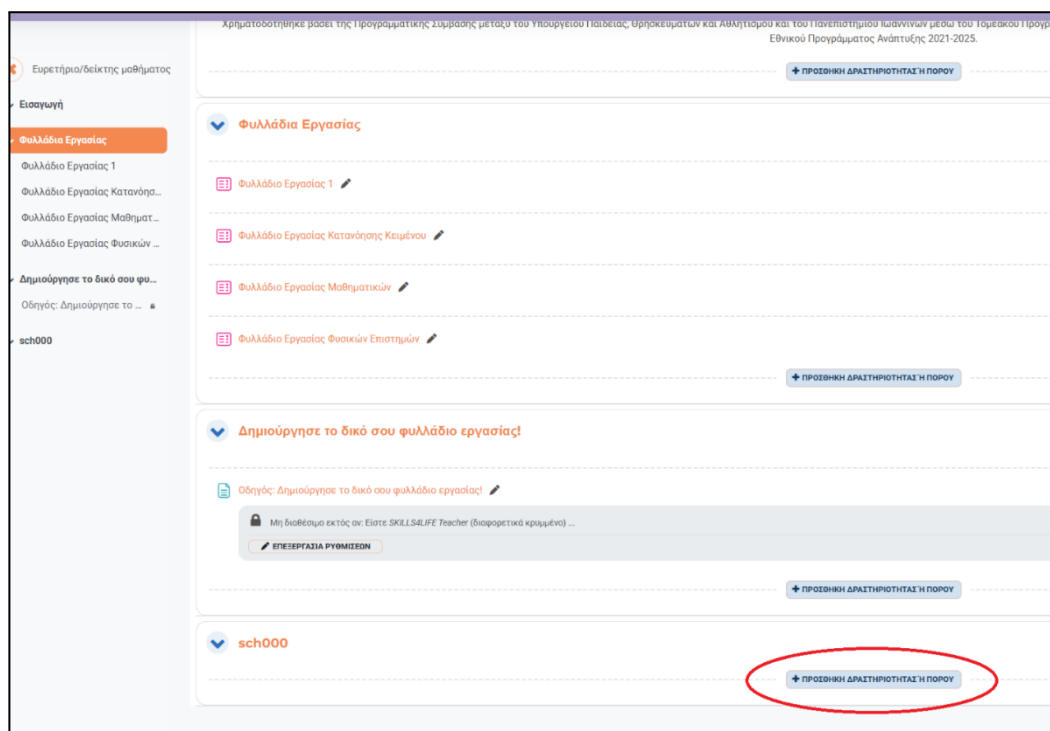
Χρηματοδοτήθηκε βάσει της Προγραμματικής Σύμβασης μεταξύ του Υπουργείου Παιδείας, Θρησκευμάτων και Αθλητισμού και του Πανεπιστημίου Ιωαννίνων μέσω του Τομεακού Προγρ
Εθνικού Προγράμματος Ανάπτυξης 2021-2025.

Ευρετήριο/δείκτης μαθήματος

Εισαγωγή

Φυλλάδια Εργασίας

Φυλλάδιο Εργασίας 1

Φυλλάδιο Εργασίας Κατανόησ...

Φυλλάδιο Εργασίας Μαθηματ...

Φυλλάδιο Εργασίας Φυσικών ...

Δημιούργησε το δικό σου φυ...

Οδηγός: Δημιούργησε το ...

sch000

+ ΠΡΟΣΘΗΚΗ ΔΡΑΣΤΗΡΙΟΤΗΤΑΣ Ή ΠΟΡΟΥ

Φυλλάδια Εργασίας

Φυλλάδιο Εργασίας 1

Φυλλάδιο Εργασίας Κατανόησης Κειμένου

Φυλλάδιο Εργασίας Μαθηματικών

Φυλλάδιο Εργασίας Φυσικών Επιστημών

+ ΠΡΟΣΘΗΚΗ ΔΡΑΣΤΗΡΙΟΤΗΤΑΣ Ή ΠΟΡΟΥ

Δημιούργησε το δικό σου φυλλάδιο εργασίας!

Οδηγός: Δημιούργησε το δικό σου φυλλάδιο εργασίας!

Μη διαθέσιμο εκτός αν: Είστε SKILLS4LIFE Teacher (διαφορετικά κρυμμένο) ...

ΕΠΕΞΕΡΓΑΣΙΑ ΡΥΘΜΙΣΕΩΝ

+ ΠΡΟΣΘΗΚΗ ΔΡΑΣΤΗΡΙΟΤΗΤΑΣ Ή ΠΟΡΟΥ

sch000

+ ΠΡΟΣΘΗΚΗ ΔΡΑΣΤΗΡΙΟΤΗΤΑΣ Ή ΠΟΡΟΥ